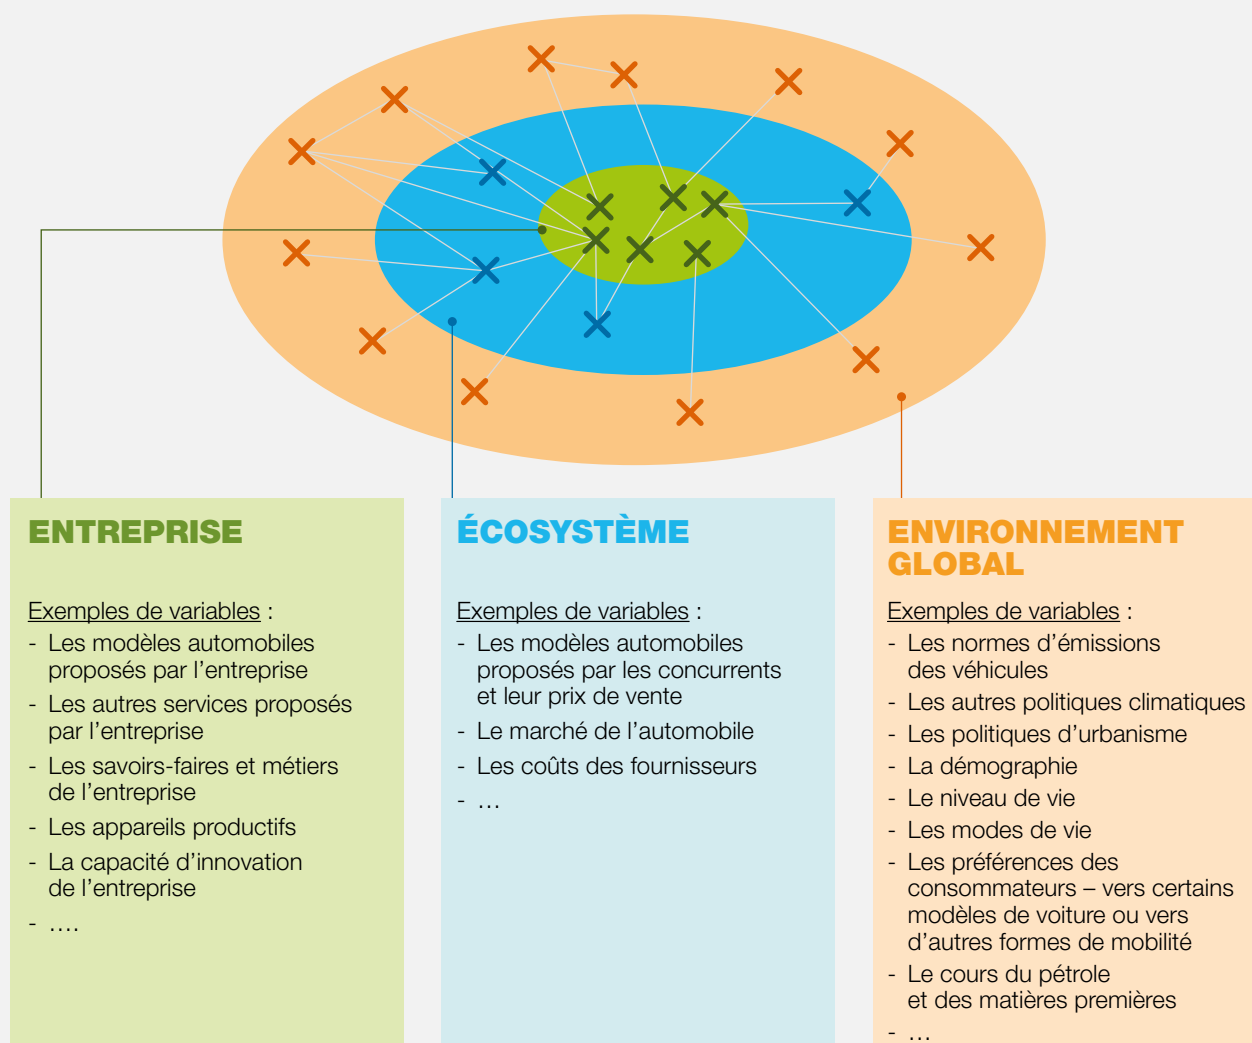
ENTREPRISE

Exemples de variables :

- Les modèles automobiles proposés par l'entreprise
- Les autres services proposés par l'entreprise
- Les savoirs-faires et métiers de l'entreprise
- Les appareils productifs
- La capacité d'innovation de l'entreprise
- ….

ÉCOSYSTÈME

Exemples de variables :

- Les modèles automobiles proposés par les concurrents et leur prix de vente
- Le marché de l'automobile
- Les coûts des fournisseurs
- …

ENVIRONNEMENT GLOBAL

Exemples de variables :

- Les normes d'émissions des véhicules
- Les autres politiques climatiques
- Les politiques d'urbanisme
- La démographie
- Le niveau de vie
- Les modes de vie
- Les préférences des consommateurs – vers certains modèles de voiture ou vers d'autres formes de mobilité
- Le cours du pétrole et des matières premières
- …